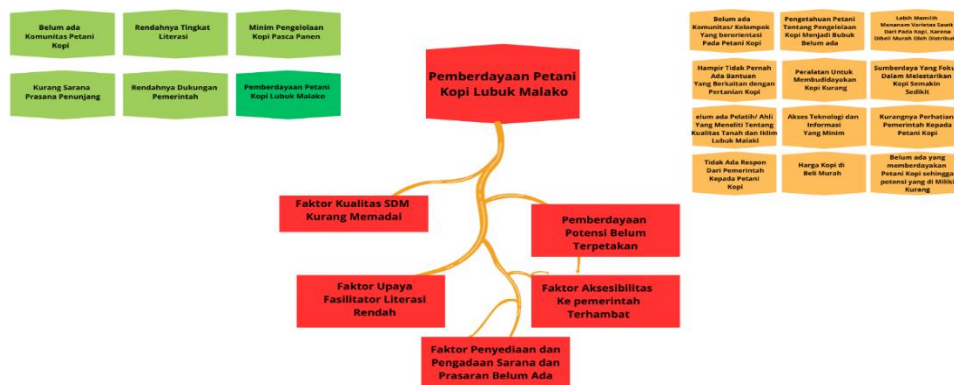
Belum ada Komunitas Petani Kopi

Rendahnya Tingkat Literasi

Minim Pengelolaan Kopi Pasca Panen

Kurang Sarana Prasana Penunjang

Rendahnya Dukungan Pemerintah

Pemberdayaan Petani Kopi Lubuk Malako

Pemberdayaan Petani Kopi Lubuk Malako

Faktor Kualitas SDM Kurang Memadai

Pemberdayaan Potensi Belum Terpetakan

Faktor Upaya Fasilitator Literasi Rendah

Faktor Aksesibilitas Ke pemerintah Terhambat

Faktor Penyediaan dan Pengadaan Sarana dan Prasaran Belum Ada

Belum ada Komunitas/ Kelompok Yang berorientasi Pada Petani Kopi

Pengetahuan Petani Tentang Pengelolaan Kopi Menjadi Bubuk Belum ada

Lebih Memilih Menanam Varietas Sawit Dari Pada Kopi, Karena Dibeli Murah Oleh Distribut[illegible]

Hampir Tidak Pernah Ada Bantuan Yang Berkaitan dengan Pertanian Kopi

Peralatan Untuk Membudidayakan Kopi Kurang

Sumberdaya Yang Foku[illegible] Dalam Melestarikan Kopi Semakin Sedikit

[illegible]elum ada Pelatih/ Ahli Yang Meneliti Tentang Kualitas Tanah dan Iklim Lubuk Malako

Akses Teknologi dan Informasi Yang Minim

Kurangnya Perhatian Pemerintah Kepada Petani Kopi

Tidak Ada Respon Dari Pemerintah Kepada Petani Kopi

Harga Kopi di Beli Murah

Belum ada yang memberdayakan Petani Kopi sehingga potensi yang di Miliki Kurang